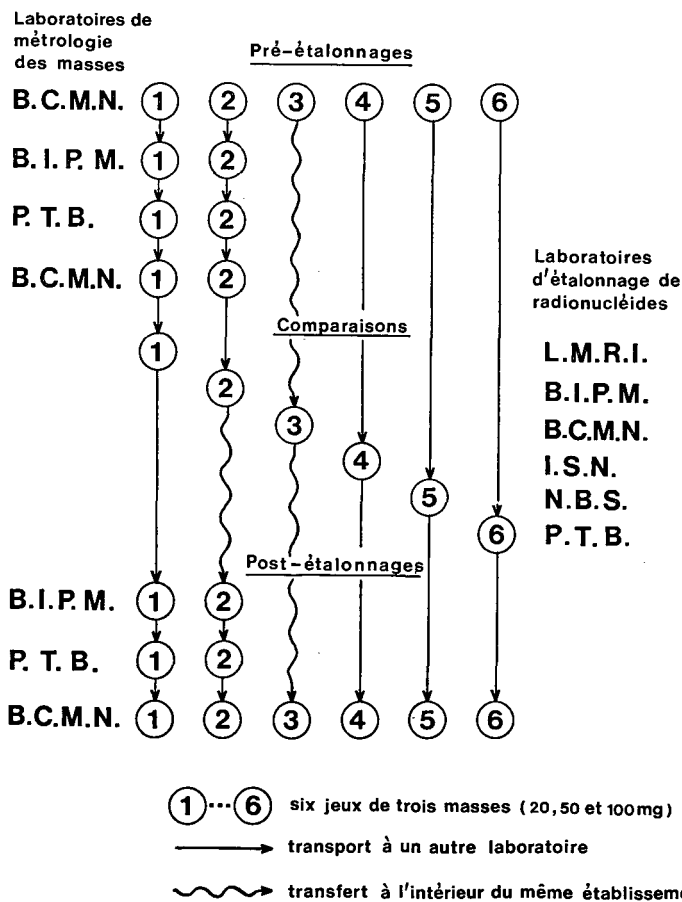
Laboratoires de métrologie des masses

Pré-étalonnages

B.C.M.N. 1 2 3 4 5 6

B.I.P.M. 1 2

P.T.B. 1 2

B.C.M.N. 1 2

Comparaisons

1

2

3

4

5

6

Laboratoires d'étalonnage de radionucléides

L.M.R.I.

B.I.P.M.

B.C.M.N.

I.S.N.

N.B.S.

P.T.B.

Post-étalonnages

B.I.P.M. 1 2

P.T.B. 1 2

B.C.M.N. 1 2 3 4 5 6

1 ··· 6 six jeux de trois masses (20, 50 et 100 mg)

transport à un autre laboratoire

transfert à l'intérieur du même établisseme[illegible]